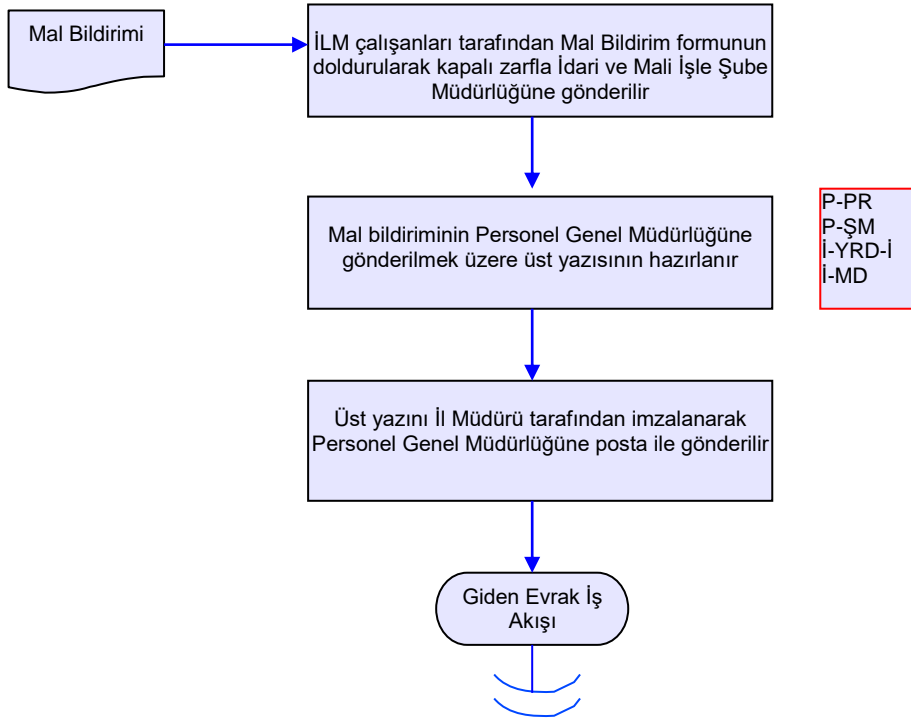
Mal Bildirimi

İLM çalışanları tarafından Mal Bildirim formunun doldurularak kapalı zarfla İdari ve Mali İşle Şube Müdürlüğüne gönderilir

Mal bildiriminin Personel Genel Müdürlüğüne gönderilmek üzere üst yazısının hazırlanır

P-PR
P-ŞM
İ-YRD-İ
İ-MD

Üst yazını İl Müdürü tarafından imzalanarak Personel Genel Müdürlüğüne posta ile gönderilir

Giden Evrak İş Akışı